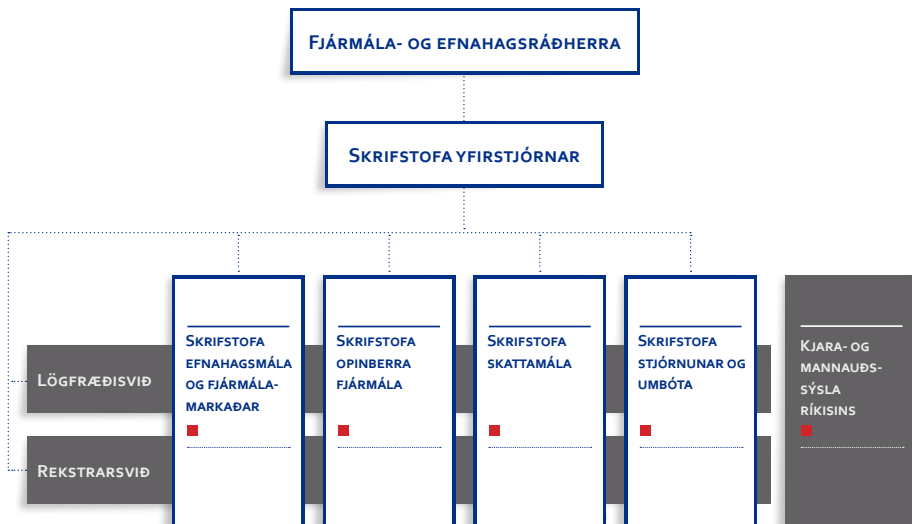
Fjármála- og efnahagsráðherra

Skrifstofa yfirstjórnar

Skrifstofa efnahagsmála og fjármálamarkaðar

Skrifstofa opinberra fjármála

Skrifstofa skattamála

Skrifstofa stjórnunar og umbóta

Kjara- og mannauðssýsla ríkisins

Lögfræðisvið

Rekstrarsvið